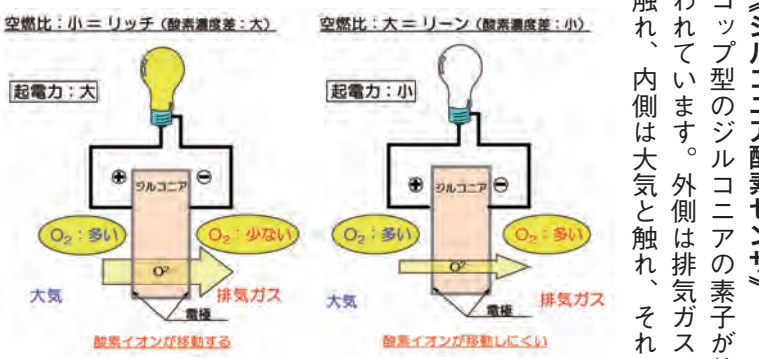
空燃比：小＝リッチ（酸素濃度差：大）

起電力：大

⊕ ジルコニア ⊖

$O_2$：多い

$O_2$：少ない

$O^{2-}$

大気

排気ガス

電極

酸素イオンが移動する

空燃比：大＝リーン（酸素濃度差：小）

起電力：小

⊕ ジルコニア ⊖

$O_2$：多い

$O_2$：多い

$O^{2-}$

大気

排気ガス

電極

酸素イオンが移動しにくい

《ジルコニア酸素センサ》

コップ型のジルコニアの素子が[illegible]われています。外側は排気ガス触れ、内側は大気と触れ、それ